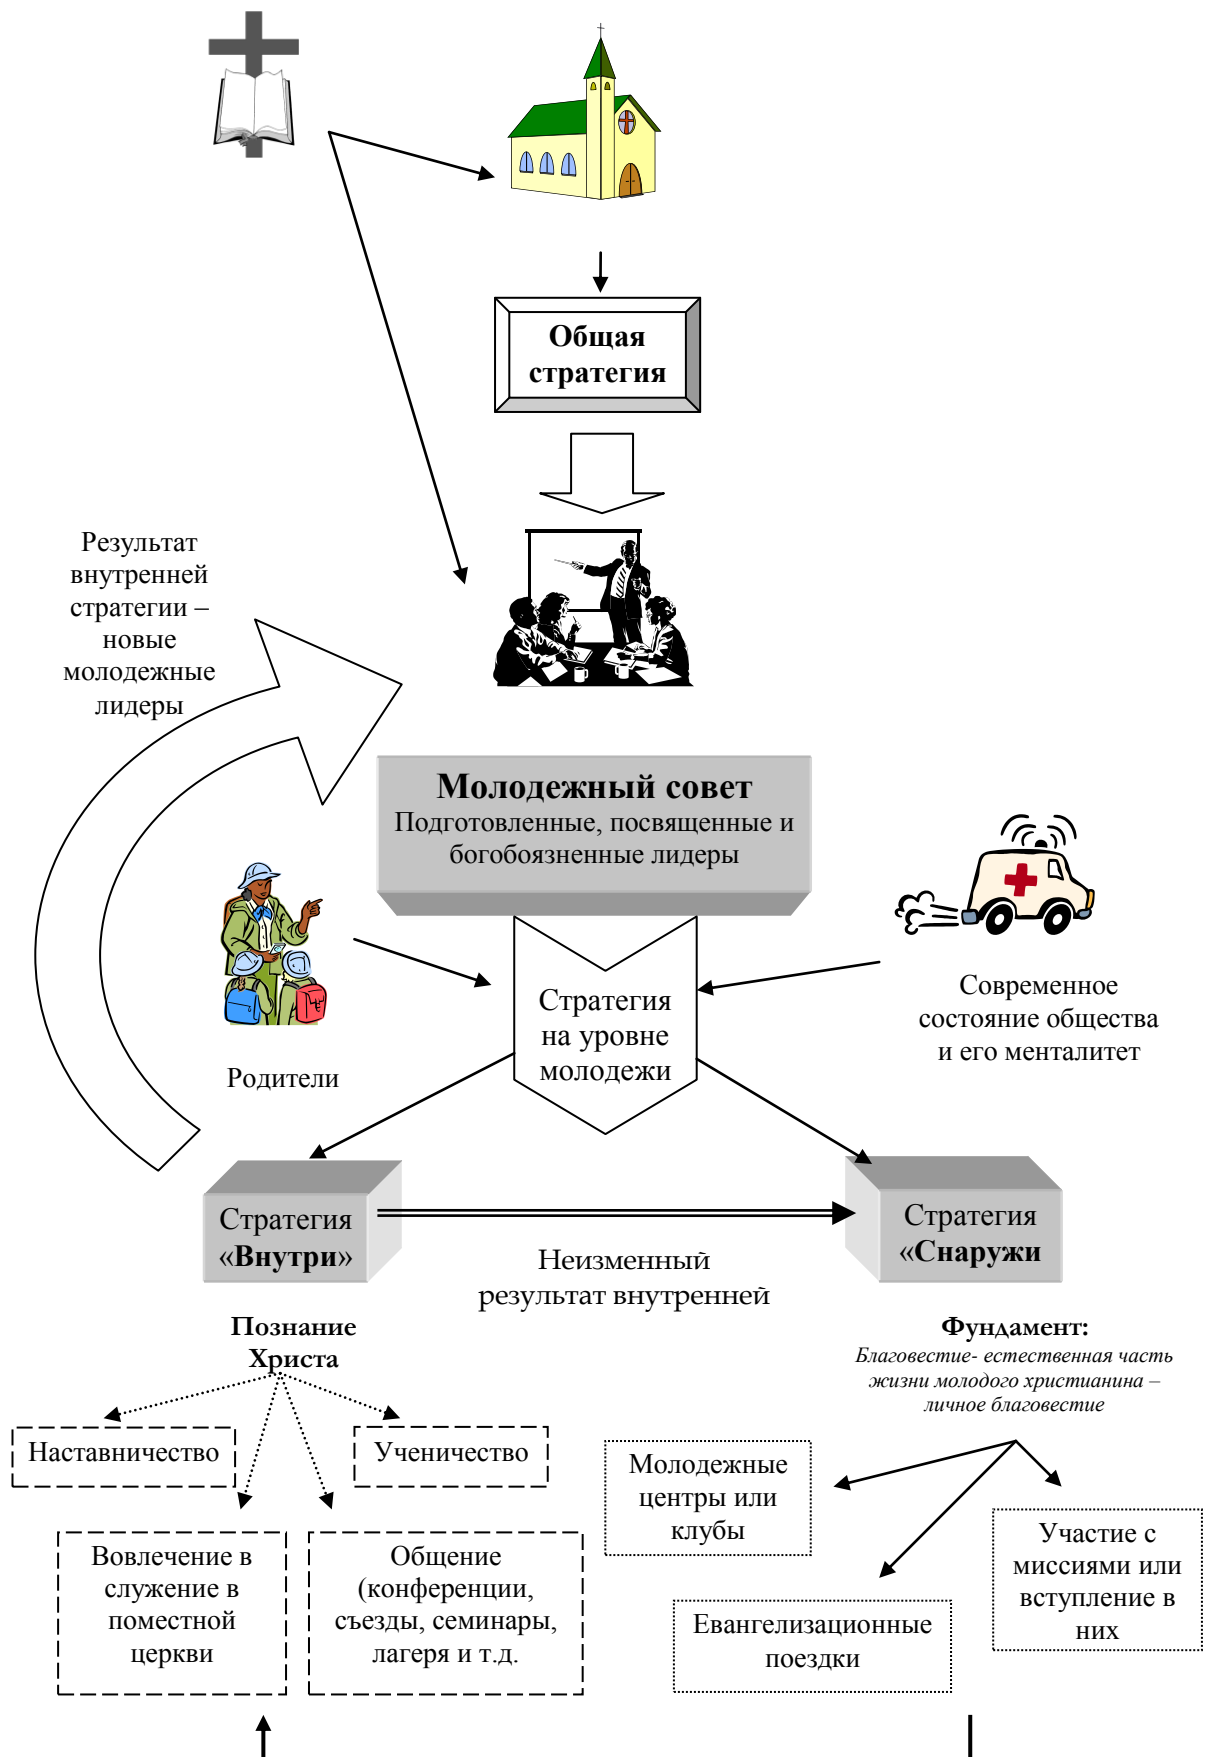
Общая стратегия

Результат внутренней стратегии – новые молодежные лидеры

Молодежный совет
Подготовленные, посвященные и богобоязненные лидеры

Стратегия на уровне молодежи

Родители

Современное состояние общества и его менталитет

Стратегия «Внутри»

Стратегия «Снаружи

Неизменный результат внутренней

Познание Христа

Фундамент:
Благовестие- естественная часть жизни молодого христианина – личное благовестие

Наставничество

Ученичество

Вовлечение в служение в поместной церкви

Общение (конференции, съезды, семинары, лагеря и т.д.

Молодежные центры или клубы

Участие с миссиями или вступление в них

Евангелизационные поездки